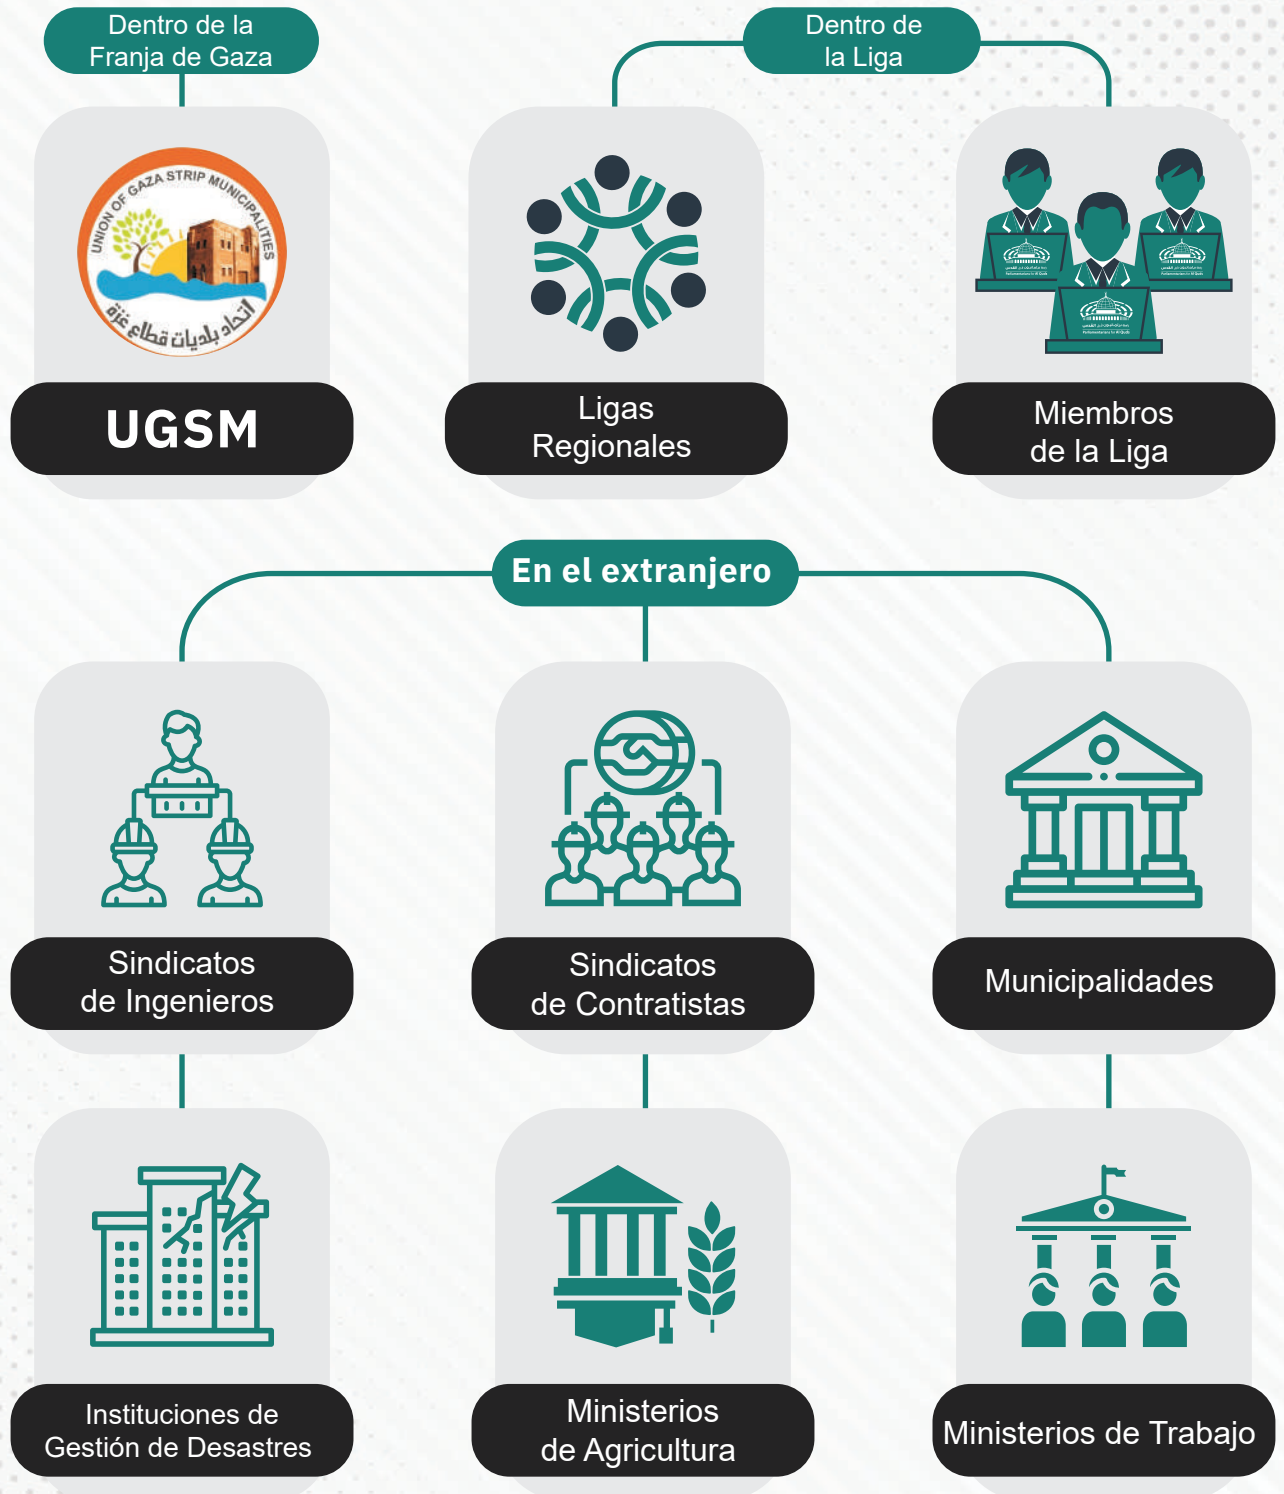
Dentro de la Franja de Gaza

Dentro de la Liga

UNION OF GAZA STRIP MUNICIPALITIES
اتحاد بلديات قطاع غزة

UGSM

Ligas Regionales

Miembros de la Liga

En el extranjero

Sindicatos de Ingenieros

Sindicatos de Contratistas

Municipalidades

Instituciones de Gestión de Desastres

Ministerios de Agricultura

Ministerios de Trabajo